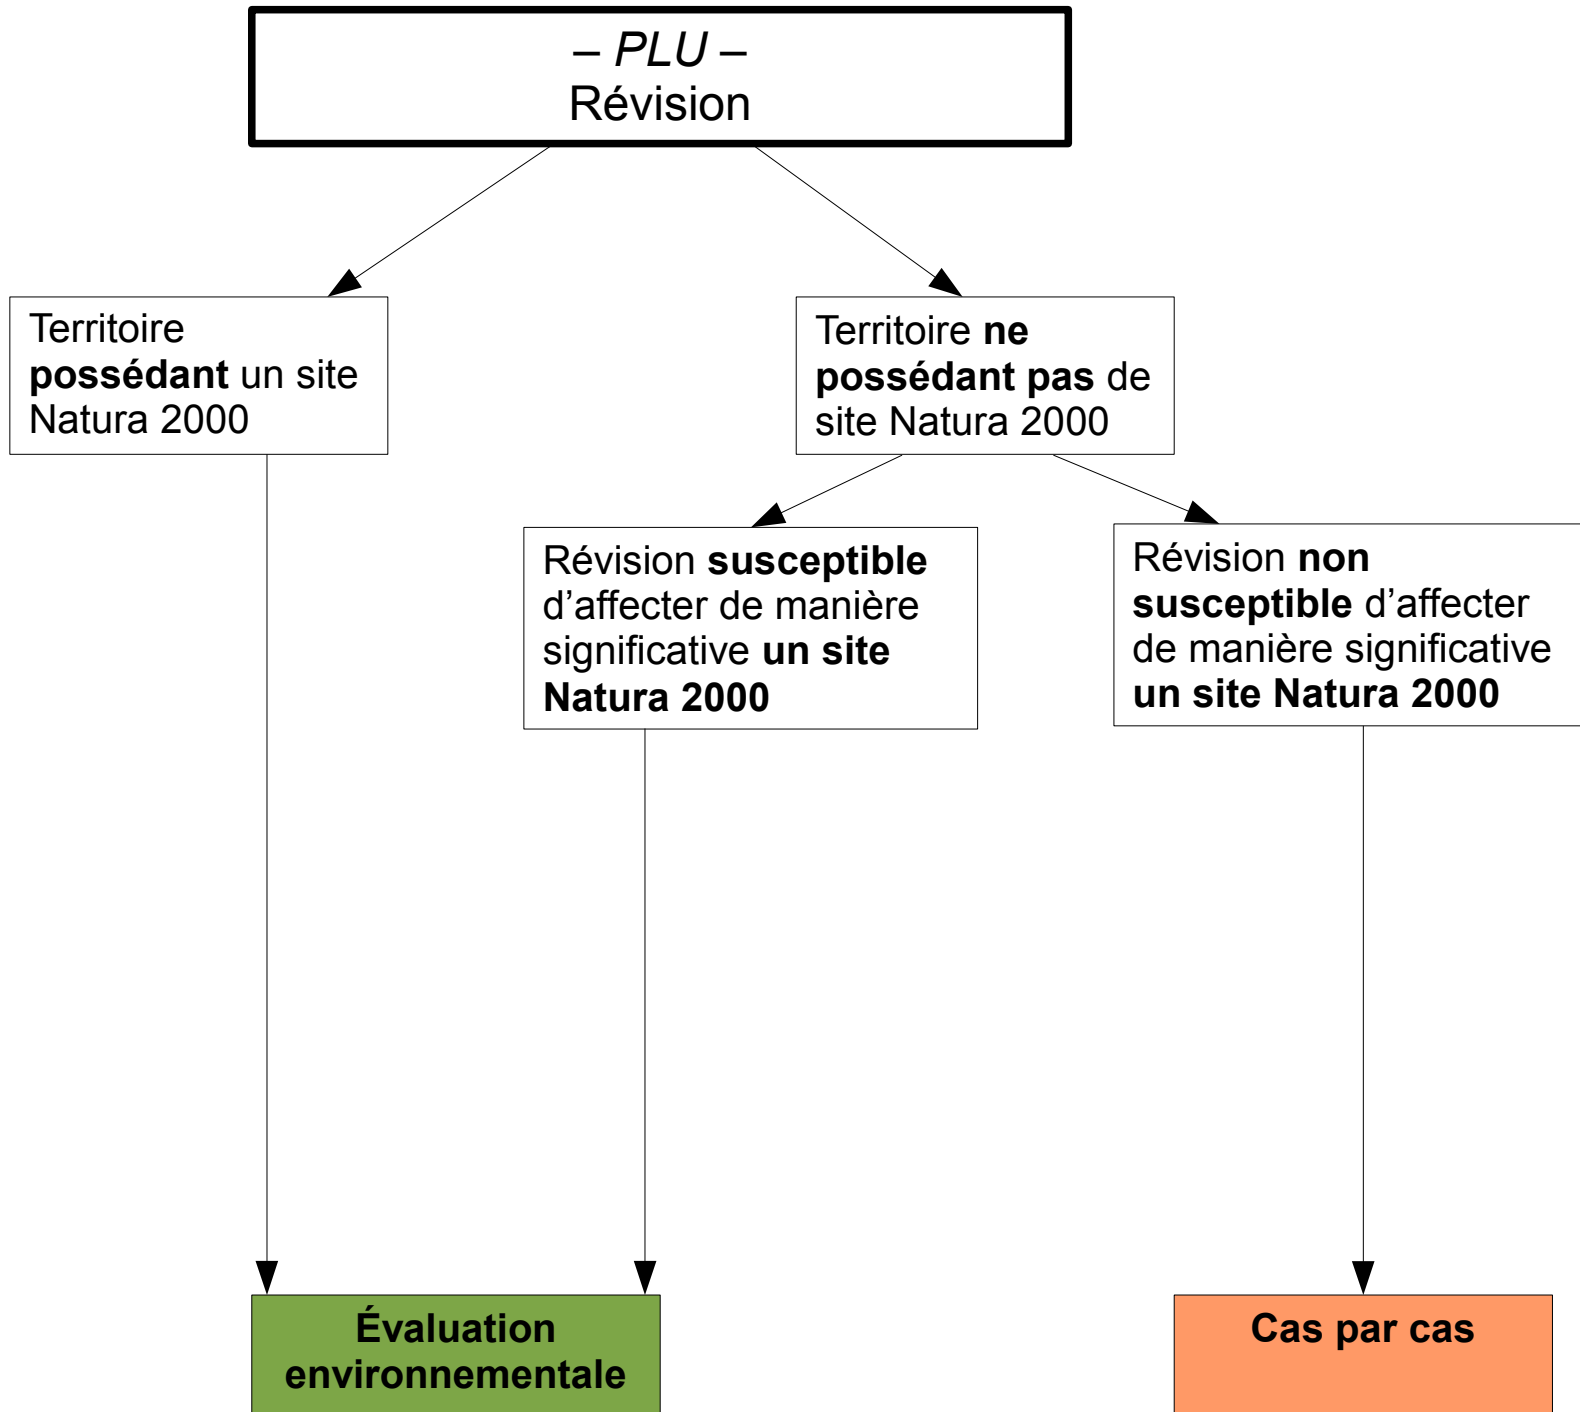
– *PLU* –
Révision

Territoire **possédant** un site Natura 2000

Territoire **ne possédant pas** de site Natura 2000

Révision **susceptible** d’affecter de manière significative **un site Natura 2000**

Révision **non susceptible** d’affecter de manière significative **un site Natura 2000**

**Évaluation environnementale**

**Cas par cas**